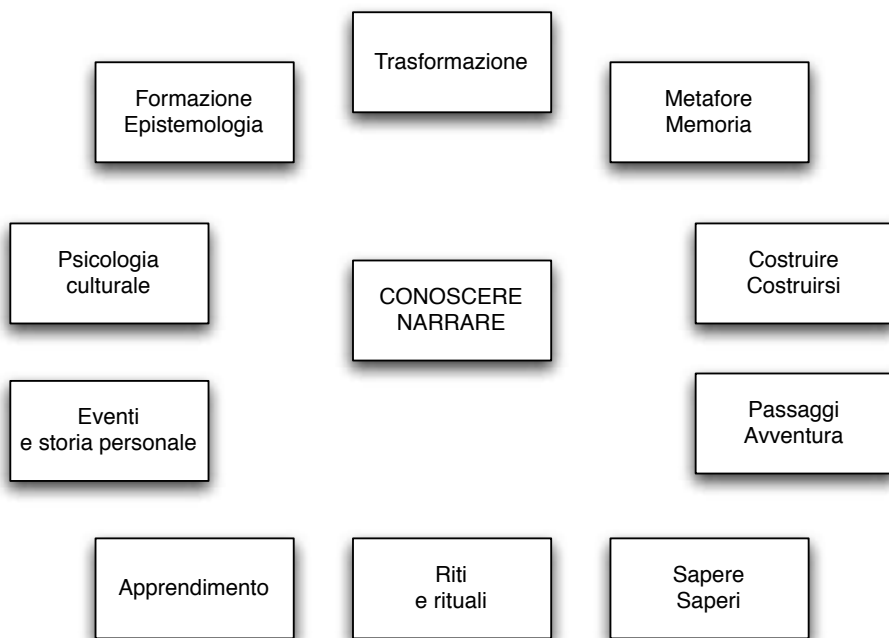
Trasformazione

Formazione
Epistemologia

Metafore
Memoria

Psicologia
culturale

CONOSCERE
NARRARE

Costruire
Costruirsi

Eventi
e storia personale

Passaggi
Avventura

Apprendimento

Riti
e rituali

Sapere
Saperi